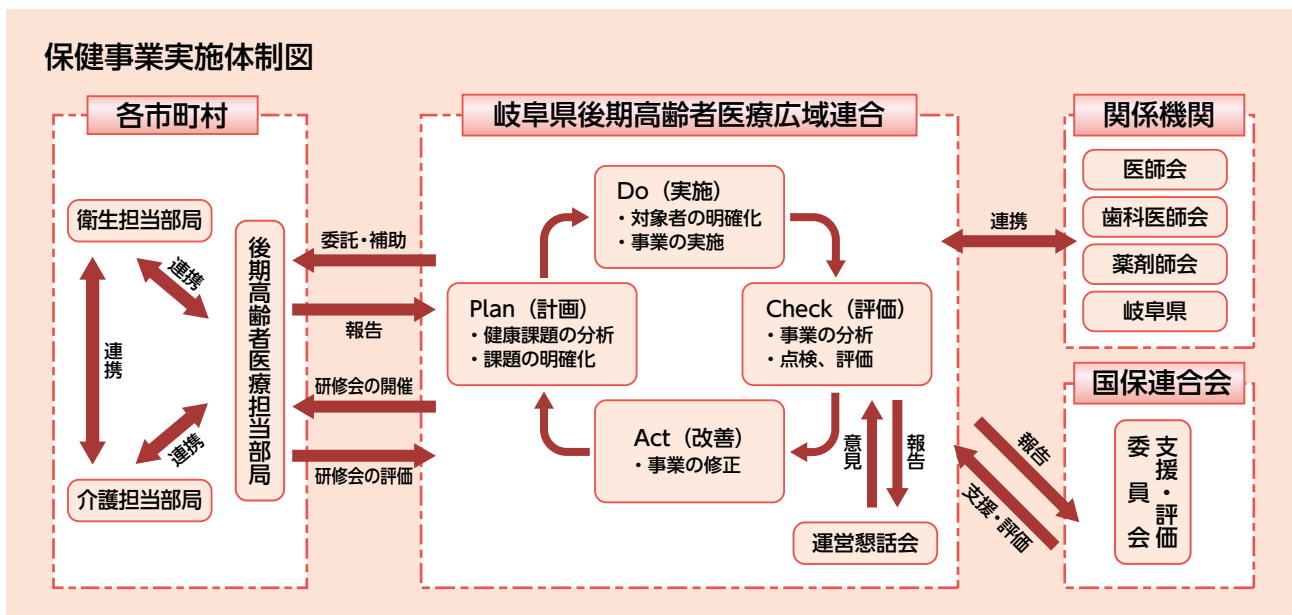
保健事業実施体制図

各市町村

衛生担当部局

連携

連携

連携

介護担当部局

後期高齢者医療担当部局

委託・補助

報告

研修会の開催

研修会の評価

岐阜県後期高齢者医療広域連合

Do（実施）
・対象者の明確化
・事業の実施

Plan（計画）
・健康課題の分析
・課題の明確化

Check（評価）
・事業の分析
・点検、評価

Act（改善）
・事業の修正

意見

報告

運営懇話会

連携

関係機関

医師会

歯科医師会

薬剤師会

岐阜県

国保連合会

報告

支援・評価

支援・評価委員会